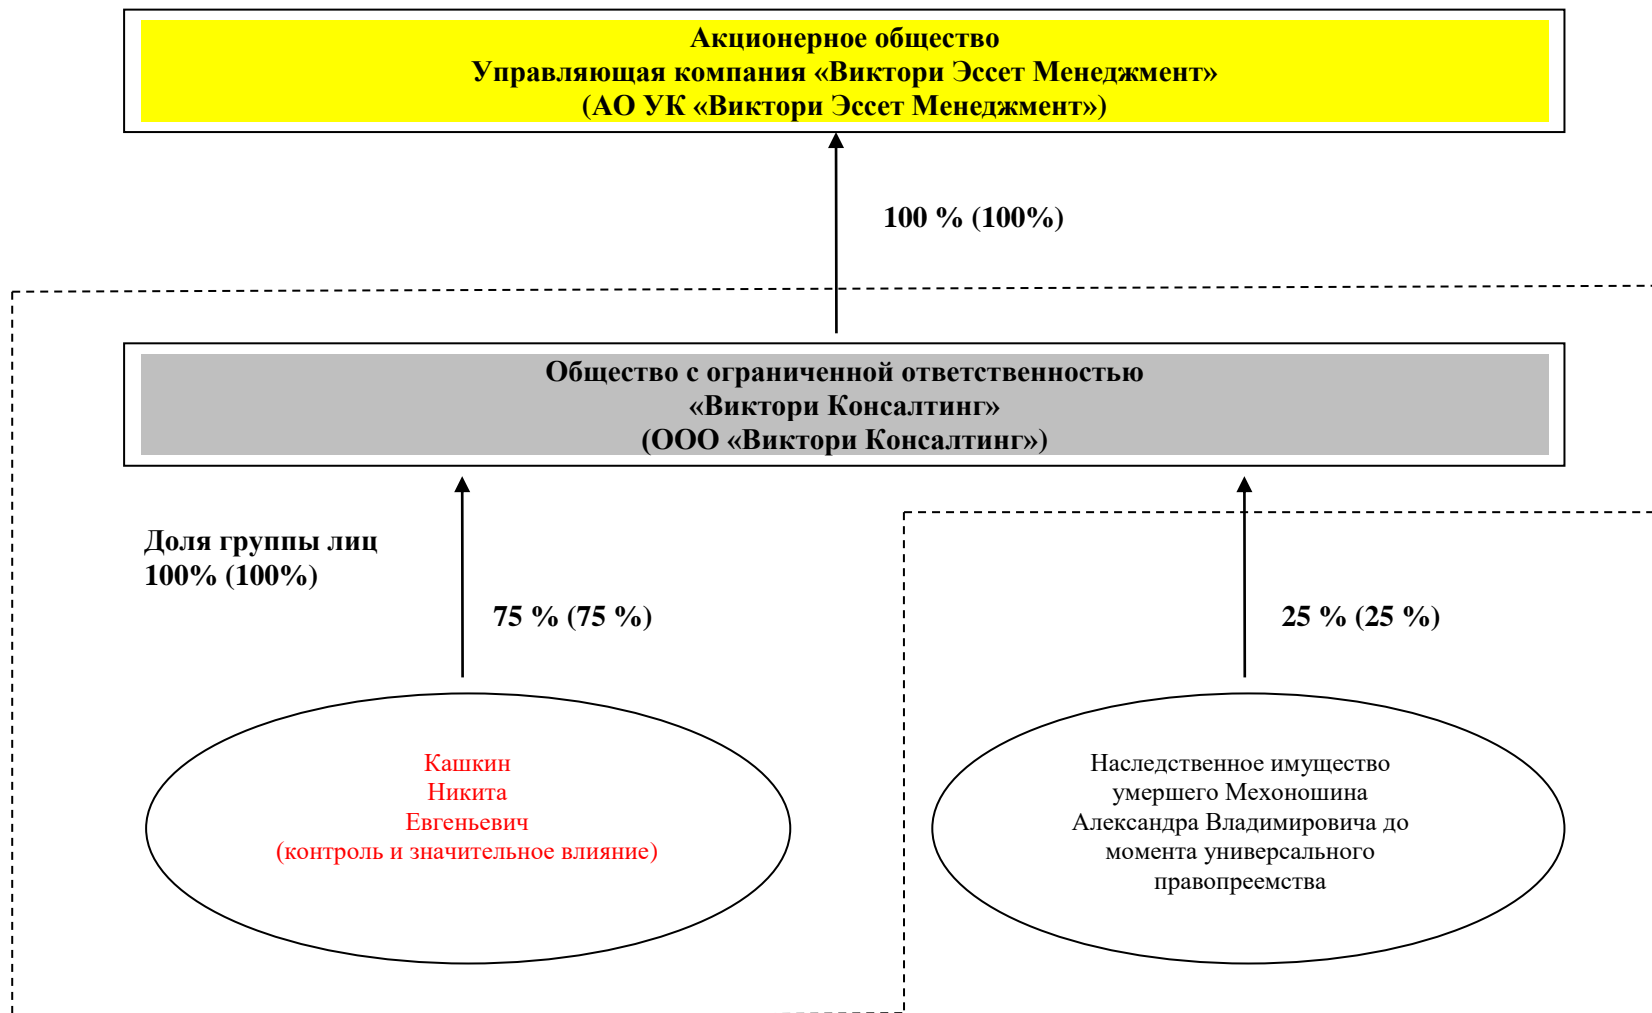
Акционерное общество
Управляющая компания «Виктори Эссет Менеджмент»
(АО УК «Виктори Эссет Менеджмент»)

100 % (100%)

Общество с ограниченной ответственностью
«Виктори Консалтинг»
(ООО «Виктори Консалтинг»)

Доля группы лиц
100% (100%)

75 % (75 %)

25 % (25 %)

Кашкин
Никита
Евгеньевич
(контроль и значительное влияние)

Наследственное имущество умершего Мехоношина Александра Владимировича до момента универсального правопреемства